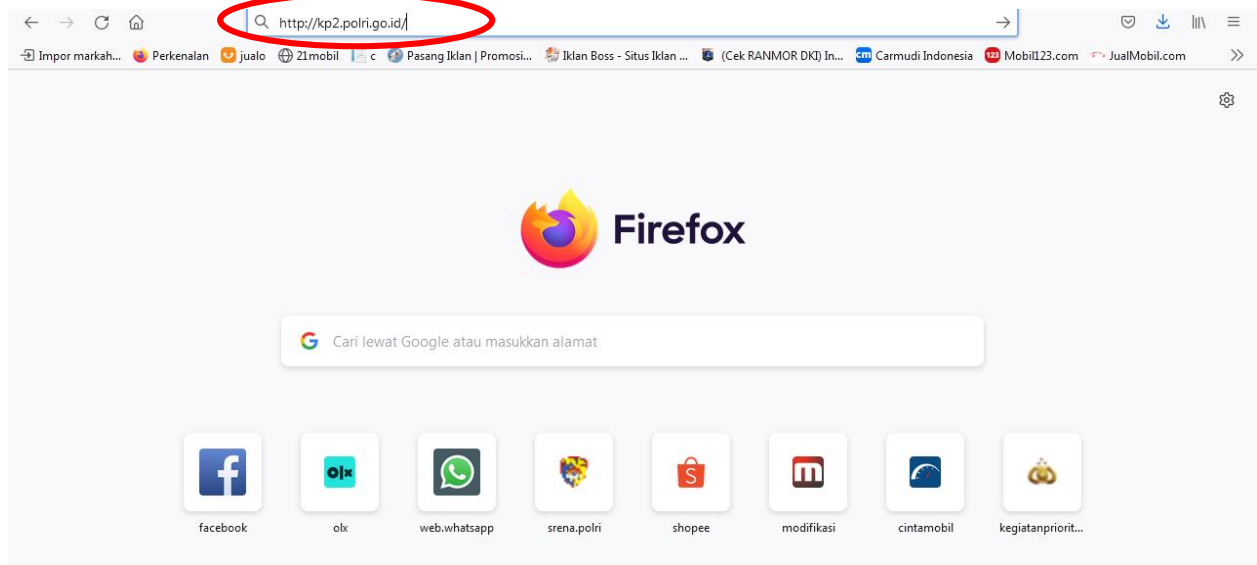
http://kp2.polri.go.id/

Impor markah... Perkenalan jualo 21mobil c Pasang Iklan | Promosi... Iklan Boss - Situs Iklan ... (Cek RANMOR DKI) In... Carmudi Indonesia Mobil123.com JualMobil.com

Firefox

Cari lewat Google atau masukkan alamat

facebook olx web.whatsapp srena.polri shopee modifikasi cintamobil kegiatanpriorit...